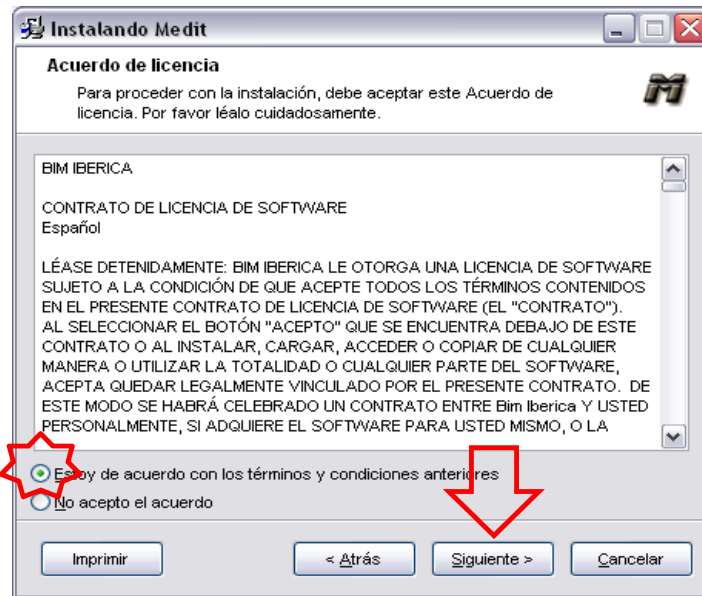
Instalando Medit

Acuerdo de licencia

Para proceder con la instalación, debe aceptar este Acuerdo de licencia. Por favor léalo cuidadosamente.

BIM IBERICA

CONTRATO DE LICENCIA DE SOFTWARE
Español

LÉASE DETENIDAMENTE: BIM IBERICA LE OTORGA UNA LICENCIA DE SOFTWARE SUJETO A LA CONDICIÓN DE QUE ACEPTE TODOS LOS TÉRMINOS CONTENIDOS EN EL PRESENTE CONTRATO DE LICENCIA DE SOFTWARE (EL "CONTRATO"). AL SELECCIONAR EL BOTÓN "ACEPTO" QUE SE ENCUENTRA DEBAJO DE ESTE CONTRATO O AL INSTALAR, CARGAR, ACCEDER O COPIAR DE CUALQUIER MANERA O UTILIZAR LA TOTALIDAD O CUALQUIER PARTE DEL SOFTWARE, ACEPTA QUEDAR LEGALMENTE VINCULADO POR EL PRESENTE CONTRATO. DE ESTE MODO SE HABRÁ CELEBRADO UN CONTRATO ENTRE Bim Iberica Y USTED PERSONALMENTE, SI ADQUIERE EL SOFTWARE PARA USTED MISMO, O LA

Estoy de acuerdo con los términos y condiciones anteriores
No acepto el acuerdo

Imprimir
< Atrás
Siguiente >
Cancelar